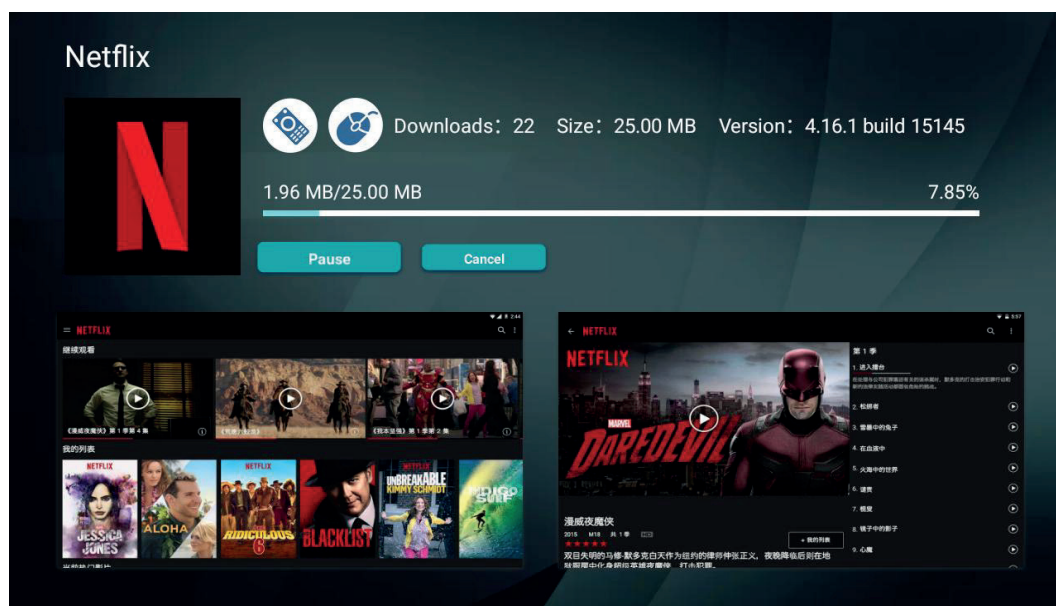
Netflix

Downloads：22 Size：25.00 MB Version：4.16.1 build 15145

1.96 MB/25.00 MB 7.85%

Pause Cancel

NETFLIX

继续观看

《漫威夜魔侠》第 1 季第 4 集

我的列表

NETFLIX

JESSICA JONES

ALOHA

NETFLIX

RIDICULOUS 6

BLACKLIST

NETFLIX

UNBREAKABLE KIMMY SCHMIDT

NETFLIX

NETFLIX

MARVEL

DAREDEVIL

漫威夜魔侠

2015 M18 共 1 季

双目失明的马修·默多克白天作为纽约的律师伸张正义，夜晚降临后则在地

+ 我的列表

第 1 季

1. 进入擂台

2. 拉拼者

3. 雷暴中的兔子

4. 在血液中

5. 火海中的世界

6. 谴责

7. 视觉

8. 镜子中的影子

9. 心魔